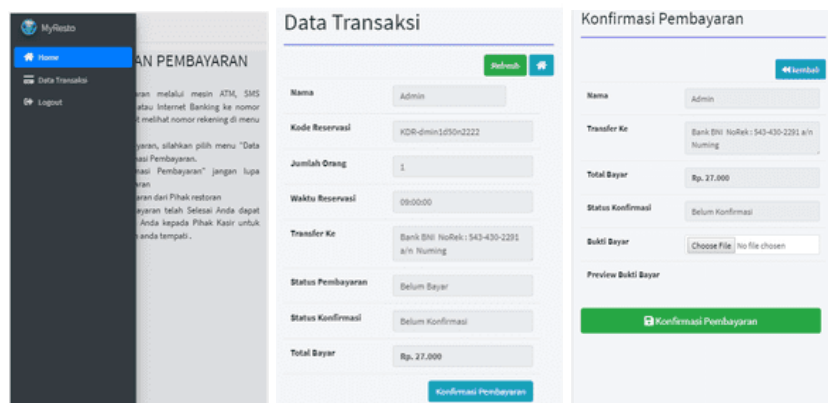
MyResto

Home

Data Transaksi

Logout

AN PEMBAYARAN

aran melalui mesin ATM, SMS atau Internet Banking ke nomor t melihat nomor rekening di menu

yaran, silahkan pilih menu "Data asi Pembayaran.

nasi Pembayaran" jangan lupa aran

aran dari Pihak restoran

ayaran telah Selesai Anda dapat Anda kepada Pihak Kasir untuk anda tempati .

Data Transaksi

Refresh

| | |
|---|---|
| Nama | Admin |
| Kode Reservasi | KDR-dmin1d50n2222 |
| Jumlah Orang | 1 |
| Waktu Reservasi | 09:00:00 |
| Transfer Ke | Bank BNI NoRek : 543-430-2291 a/n Numing |
| Status Pembayaran | Belum Bayar |
| Status Konfirmasi | Belum Konfirmasi |
| Total Bayar | Rp. 27.000 |

Konfirmasi Pembayaran

Konfirmasi Pembayaran

Kembali

| | |
|---|---|
| Nama | Admin |
| Transfer Ke | Bank BNI NoRek : 543-430-2291 a/n Numing |
| Total Bayar | Rp. 27.000 |
| Status Konfirmasi | Belum Konfirmasi |
| Bukti Bayar | Choose File No file chosen |
| Preview Bukti Bayar | |

Konfirmasi Pembayaran